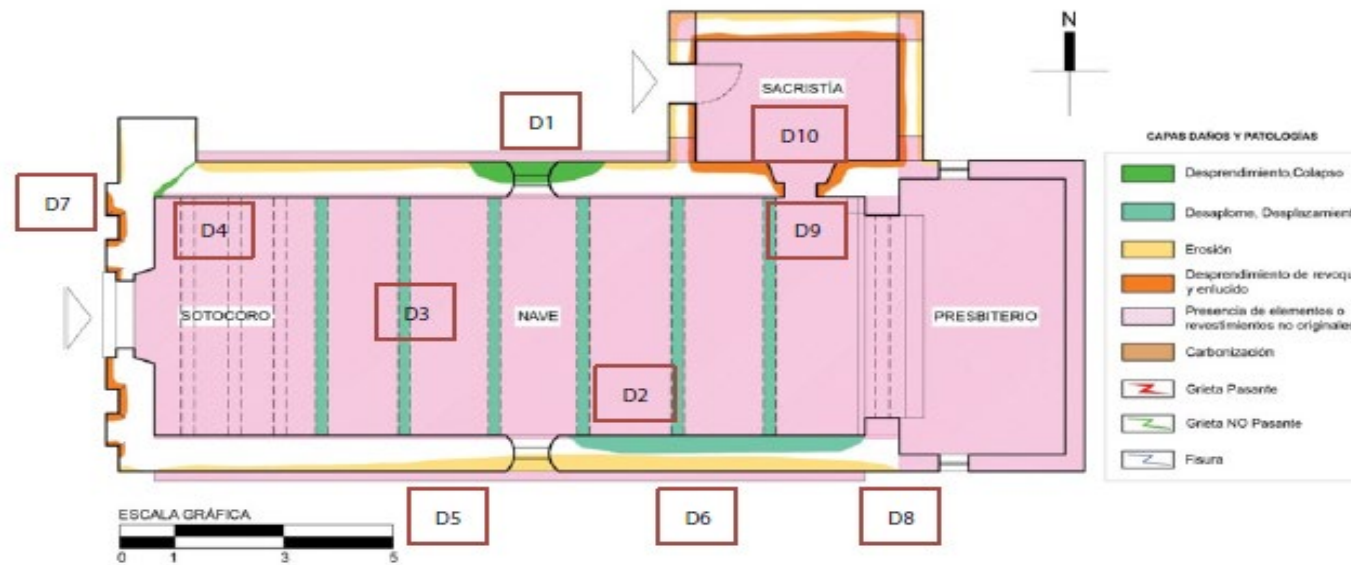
N

SACRISTÍA

D1

D10

D7

D4

D9

SOTOCORO

D3

NAVE

PRESBITERIO

D2

D5

D6

D8

CAPAS DAÑOS Y PATOLOGÍAS

Desprendimiento,Colapso

Desaplome, Desplazamient

Erosión

Desprendimiento de revoqu y enlucido

Presencia de elementos o revestimientos no originale

Carbonización

Grieta Pasante

Grieta NO Pasante

Fisura

ESCALA GRÁFICA

0 1 3 5